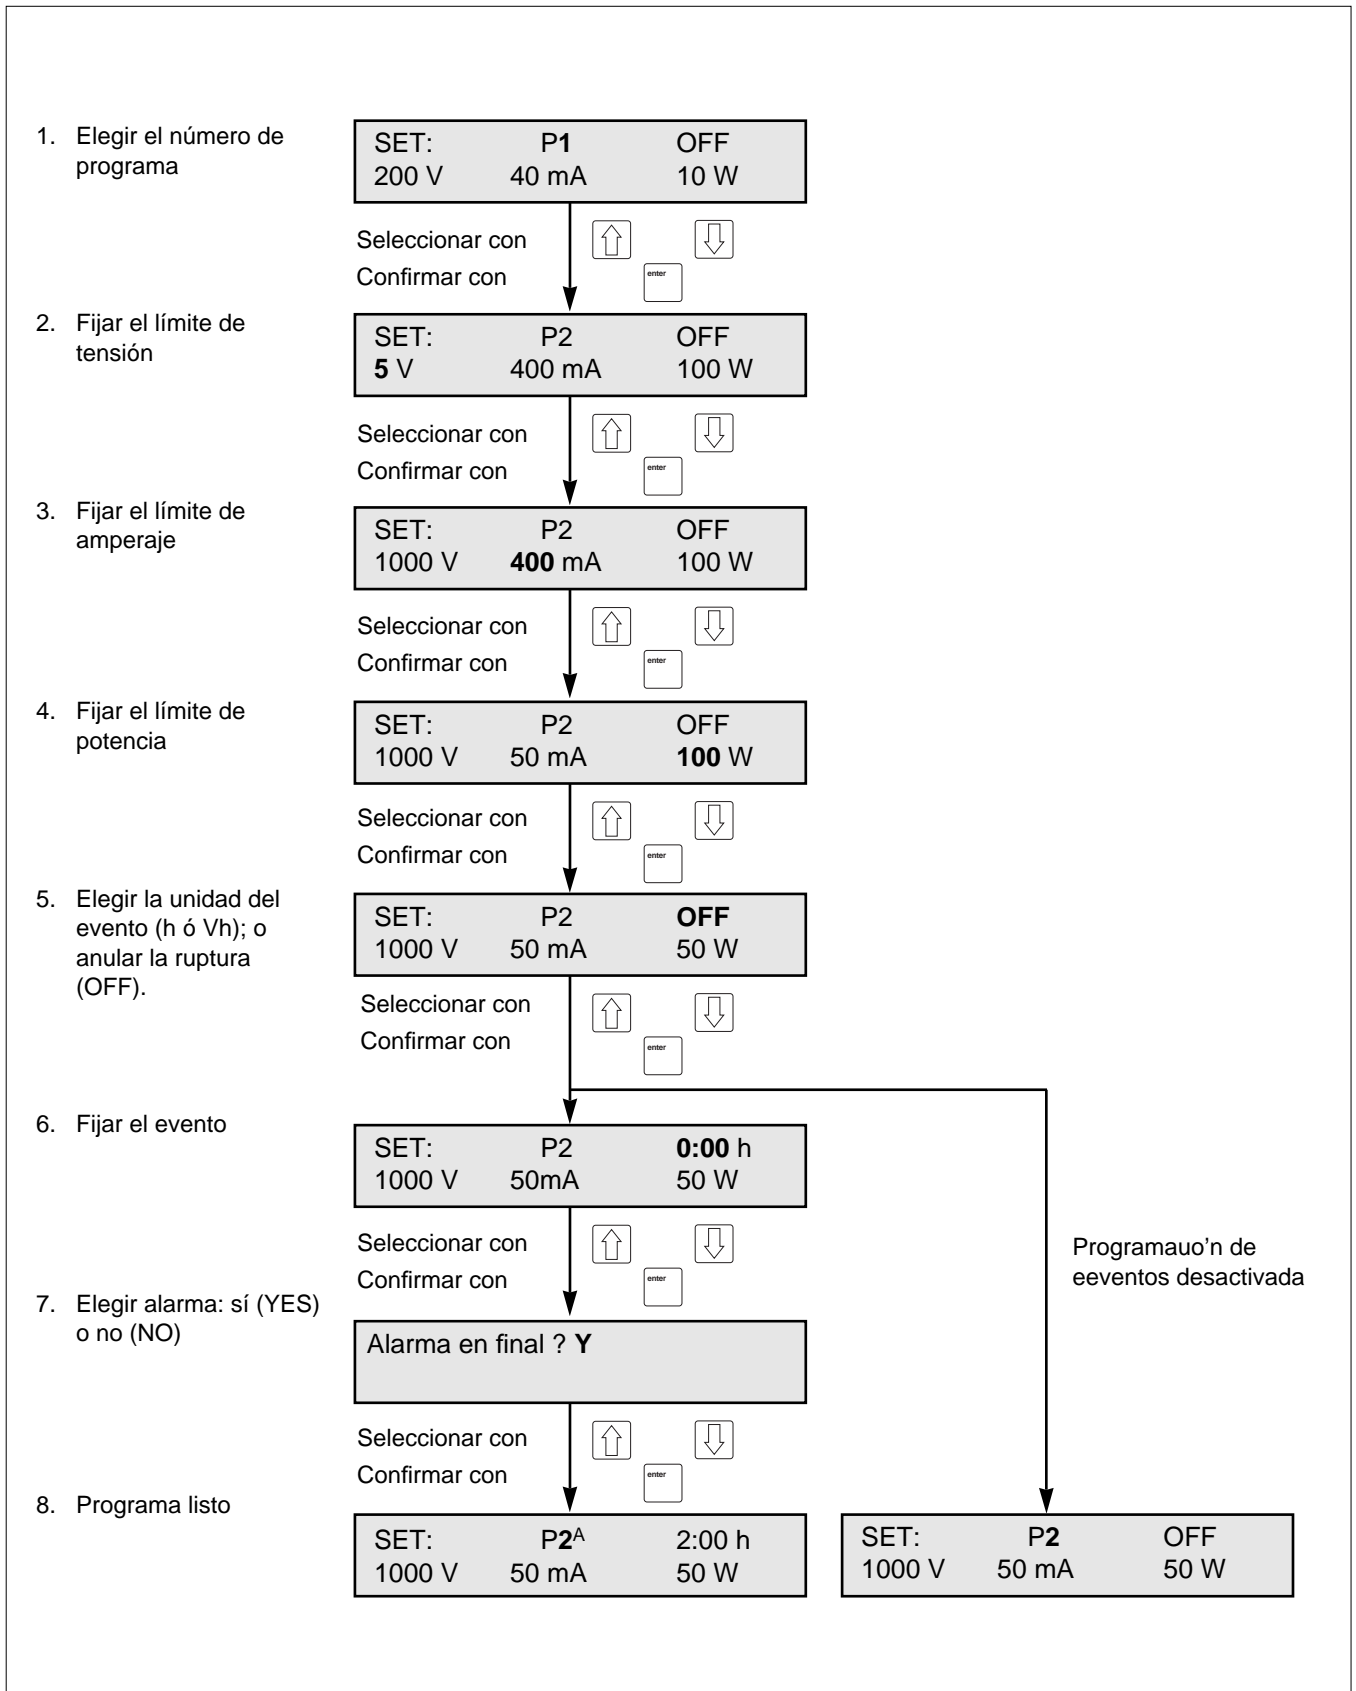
1. Elegir el número de programa

SET: P1 OFF
200 V 40 mA 10 W

Seleccionar con ⇧ ⇩
Confirmar con enter

2. Fijar el límite de tensión

SET: P2 OFF
5 V 400 mA 100 W

Seleccionar con ⇧ ⇩
Confirmar con enter

3. Fijar el límite de amperaje

SET: P2 OFF
1000 V 400 mA 100 W

Seleccionar con ⇧ ⇩
Confirmar con enter

4. Fijar el límite de potencia

SET: P2 OFF
1000 V 50 mA 100 W

Seleccionar con ⇧ ⇩
Confirmar con enter

5. Elegir la unidad del evento (h ó Vh); o anular la ruptura (OFF).

SET: P2 OFF
1000 V 50 mA 50 W

Seleccionar con ⇧ ⇩
Confirmar con enter

6. Fijar el evento

SET: P2 0:00 h
1000 V 50mA 50 W

Seleccionar con ⇧ ⇩
Confirmar con enter

Programauo'n de eeventos desactivada

7. Elegir alarma: sí (YES) o no (NO)

Alarma en final ? Y

Seleccionar con ⇧ ⇩
Confirmar con enter

8. Programa listo

SET: P2$^{A}$ 2:00 h
1000 V 50 mA 50 W

SET: P2 OFF
1000 V 50 mA 50 W